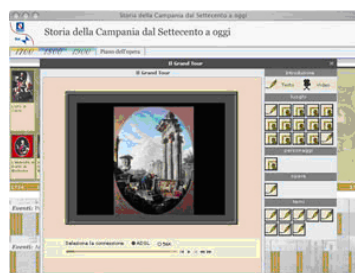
Storia della Campania dal Settecento a oggi

Storia della Campania dal Settecento a oggi

1700 1800 1900 Piano dell'opera

Il Grand Tour

Il Grand Tour

Introduzione

Testo Video

luoghi

personaggi

opere

temi

Seleziona la connessione ADSL 56K

Eventi